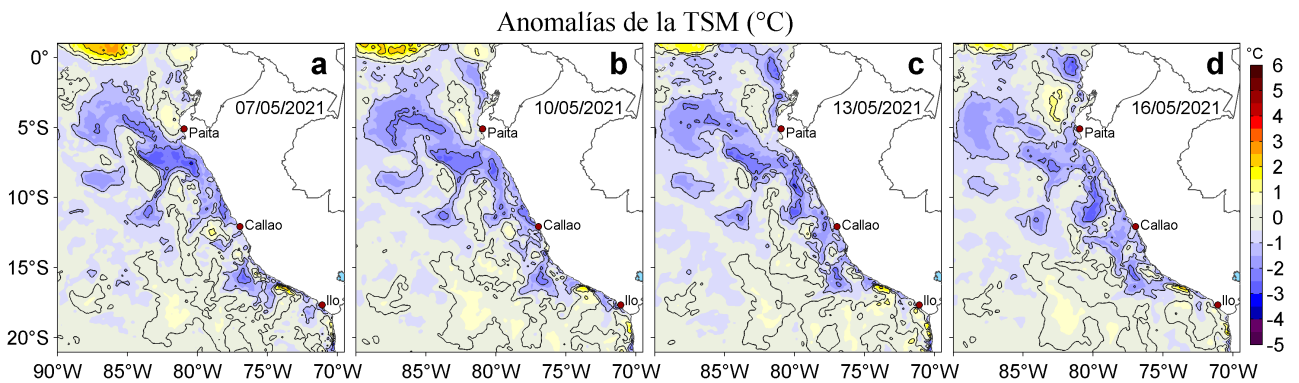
Anomalías de la TSM (°C)

a
07/05/2021
Paita
Callao
Ilo

b
10/05/2021
Paita
Callao
Ilo

c
13/05/2021
Paita
Callao
Ilo

d
16/05/2021
Paita
Callao
Ilo

0°
5°S
10°S
15°S
20°S

90°W 85°W 80°W 75°W 70°W
85°W 80°W 75°W 70°W
85°W 80°W 75°W 70°W
85°W 80°W 75°W 70°W

°C
6
5
4
3
2
1
0
-1
-2
-3
-4
-5